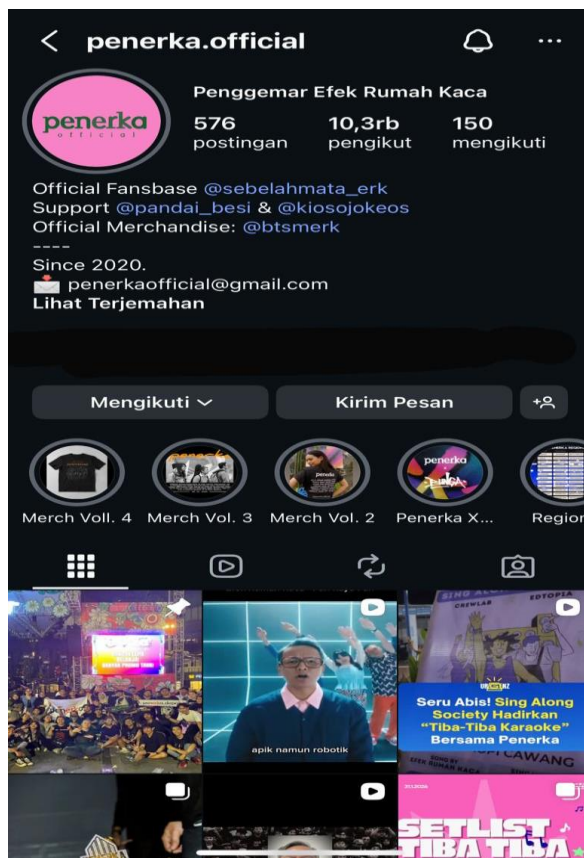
penerka.official

penerka official

Penggemar Efek Rumah Kaca

576 postingan

10,3rb pengikut

150 mengikuti

Official Fansbase @sebelahmata_erk
Support @pandai_besi & @kiosojokeos
Official Merchandise: @btsmerk
----
Since 2020.
📩 penerkaofficial@gmail.com
Lihat Terjemahan

Mengikuti

Kirim Pesan

Merch Voll. 4

Merch Vol. 3

Merch Vol. 2

Penerka X...

Region

apik namun robotik

Seru Abis! Sing Along Society Hadirkan "Tiba-Tiba Karaoke" Bersama Penerka

SETLIST TIBA TIBA